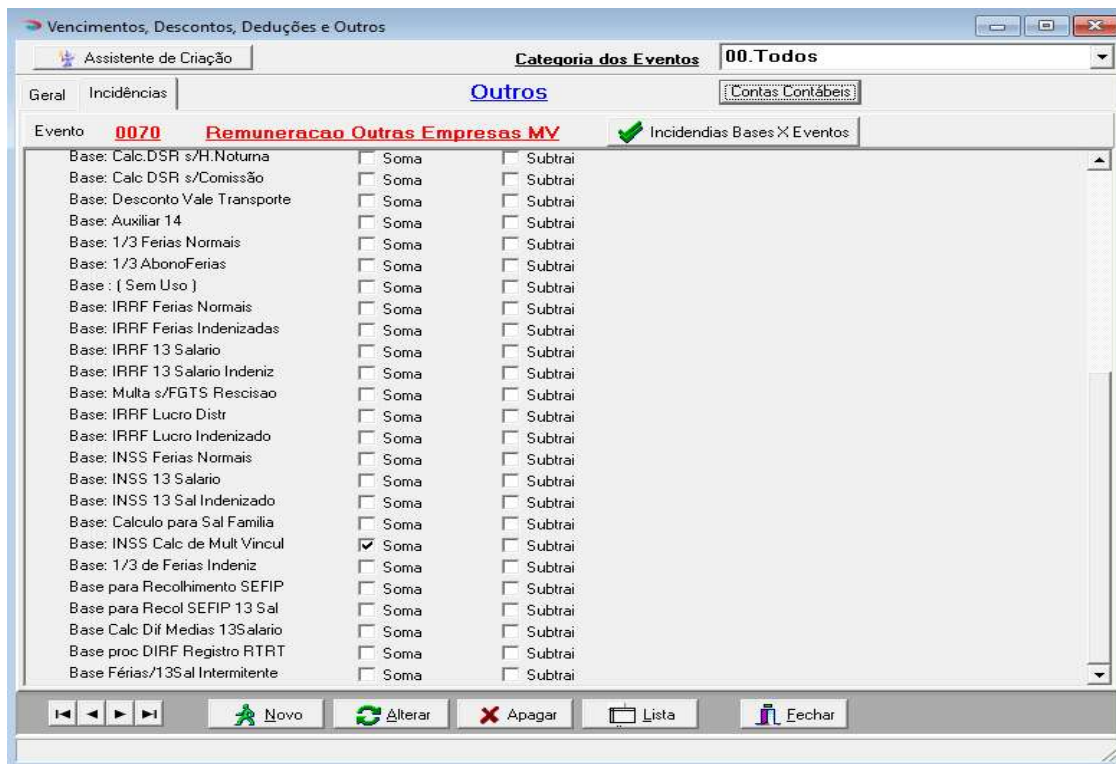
Vencimentos, Descontos, Deduções e Outros

Assistente de Criação

Categoria dos Eventos 00.Todos

Geral Incidências

Outros

Contas Contábeis

Evento 0070 Remuneracao Outras Empresas MV

Incidendias Bases X Eventos

| | | |
|---|---|---|
| Base: Calc.DSR s/H.Noturna | Soma | Subtrai |
| Base: Calc DSR s/Comissão | Soma | Subtrai |
| Base: Desconto Vale Transporte | Soma | Subtrai |
| Base: Auxiliar 14 | Soma | Subtrai |
| Base: 1/3 Ferias Normais | Soma | Subtrai |
| Base: 1/3 AbonoFerias | Soma | Subtrai |
| Base : ( Sem Uso ) | Soma | Subtrai |
| Base: IRRF Ferias Normais | Soma | Subtrai |
| Base: IRRF Ferias Indenizadas | Soma | Subtrai |
| Base: IRRF 13 Salario | Soma | Subtrai |
| Base: IRRF 13 Salario Indeniz | Soma | Subtrai |
| Base: Multa s/FGTS Rescisao | Soma | Subtrai |
| Base: IRRF Lucro Distr | Soma | Subtrai |
| Base: IRRF Lucro Indenizado | Soma | Subtrai |
| Base: INSS Ferias Normais | Soma | Subtrai |
| Base: INSS 13 Salario | Soma | Subtrai |
| Base: INSS 13 Sal Indenizado | Soma | Subtrai |
| Base: Calculo para Sal Familia | Soma | Subtrai |
| Base: INSS Calc de Mult Vincul | ☑ Soma | Subtrai |
| Base: 1/3 de Ferias Indeniz | Soma | Subtrai |
| Base para Recolhimento SEFIP | Soma | Subtrai |
| Base para Recol SEFIP 13 Sal | Soma | Subtrai |
| Base Calc Dif Medias 13Salario | Soma | Subtrai |
| Base proc DIRF Registro RTRT | Soma | Subtrai |
| Base Férias/13Sal Intermitente | Soma | Subtrai |

Novo Alterar Apagar Lista Fechar